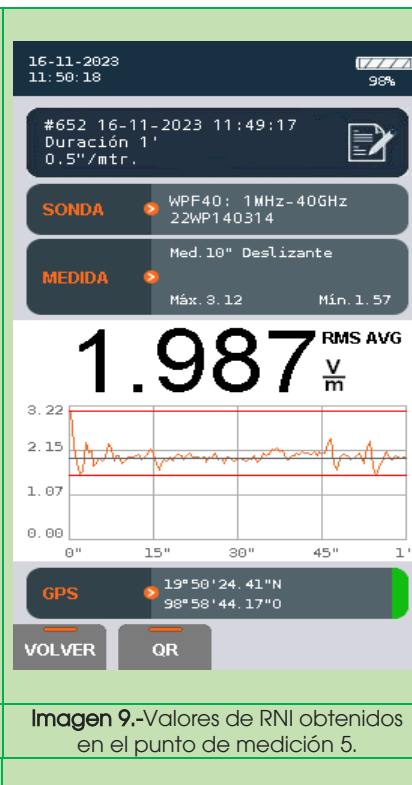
16-11-2023
11:50:18

98%

#652 16-11-2023 11:49:17
Duración 1'
0.5"/mtr.

SONDA
WPF40: 1MHz-40GHz
22WP140314

MEDIDA
Med.10" Deslizante
Máx.3.12
Mín.1.57

1.987 RMS AVG $\frac{V}{m}$

3.22
2.15
1.07
0.00
0"
15"
30"
45"
1'

GPS
19°50'24.41"N
98°58'44.17"O

VOLVER
QR

Imagen 9.-Valores de RNI obtenidos en el punto de medición 5.